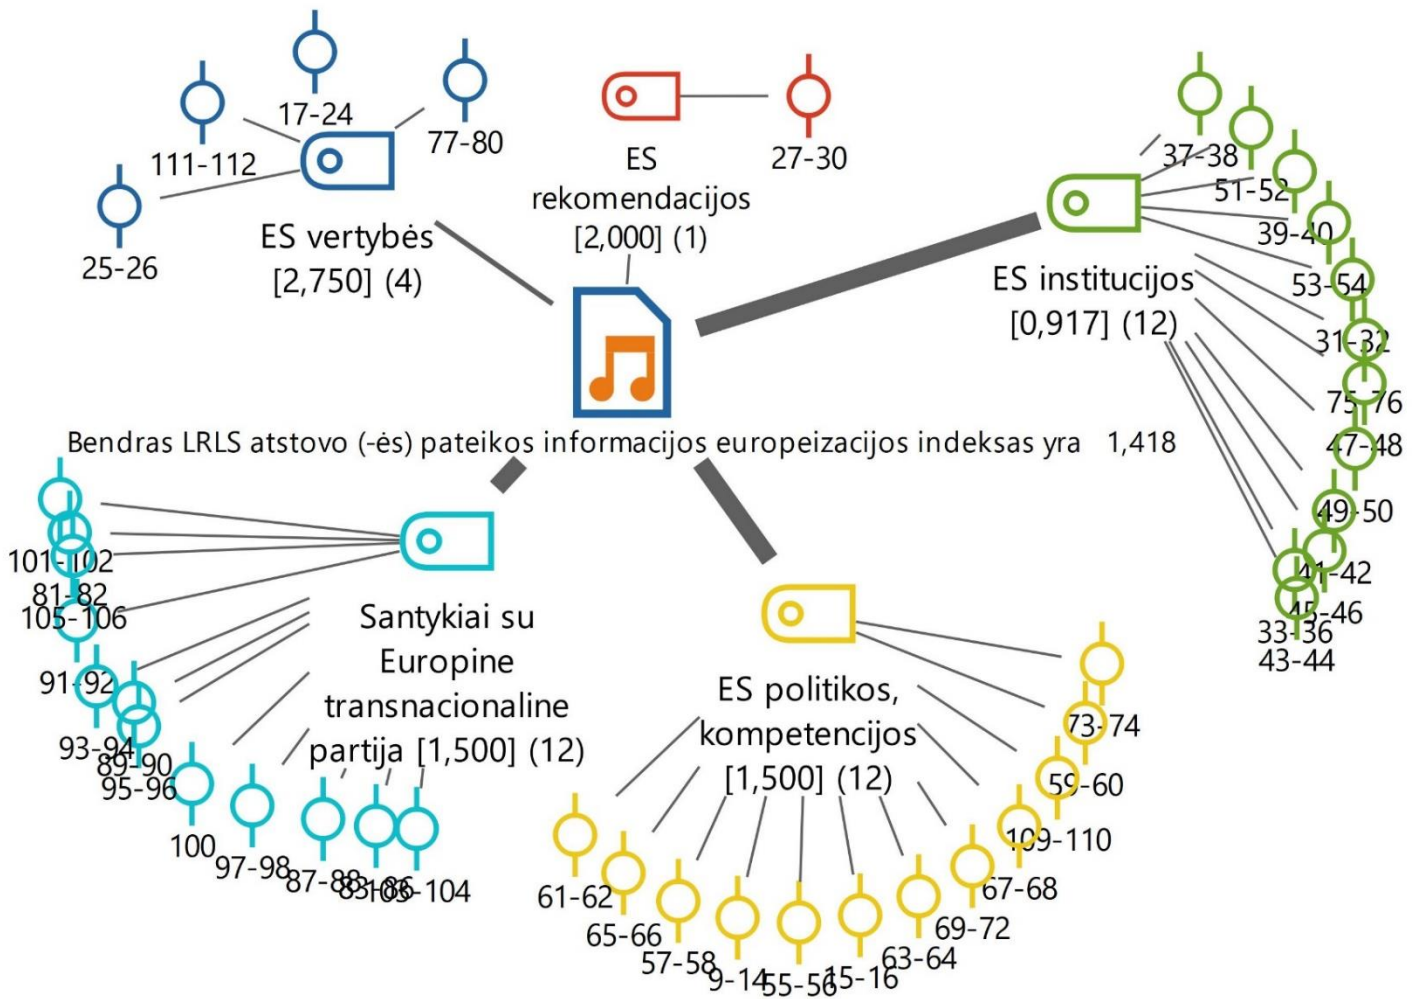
17-24
111-112
77-80
25-26
ES vertybės [2,750] (4)

ES rekomendacijos [2,000] (1)
27-30

37-38
51-52
39-40
53-54
31-32
75-76
47-48
49-50
41-42
45-46
33-36
43-44
ES institucijos [0,917] (12)

Bendras LRLS atstovo (-ės) pateikos informacijos europeizacijos indeksas yra 1,418

101-102
81-82
105-106
91-92
93-94
89-90
95-96
100
97-98
87-88
83-86
103-104
Santykiai su Europine transnacionaline partija [1,500] (12)

ES politikos, kompetencijos [1,500] (12)
73-74
59-60
109-110
67-68
69-72
63-64
15-16
55-56
9-14
57-58
65-66
61-62